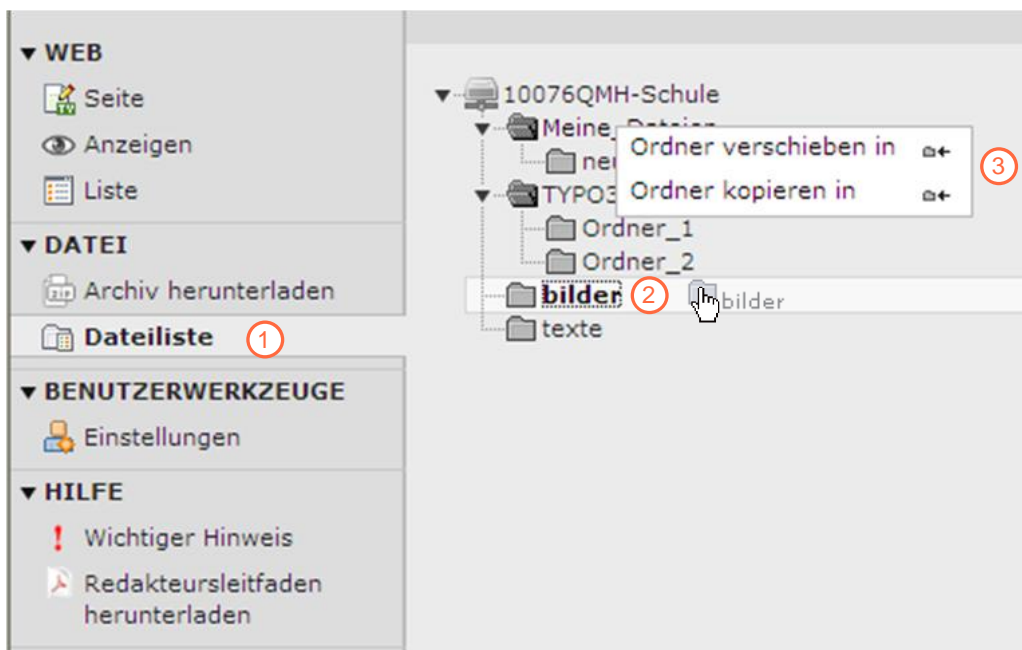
▼ WEB

Seite

Anzeigen

Liste

▼ DATEI

Archiv herunterladen

Dateiliste 1

▼ BENUTZERWERKZEUGE

Einstellungen

▼ HILFE

Wichtiger Hinweis

Redakteursleitfaden herunterladen

10076QMH-Schule

Meine_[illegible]

ne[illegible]

TYPO3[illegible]

Ordner_1

Ordner_2

bilder 2 bilder

texte

Ordner verschieben in

Ordner kopieren in

3